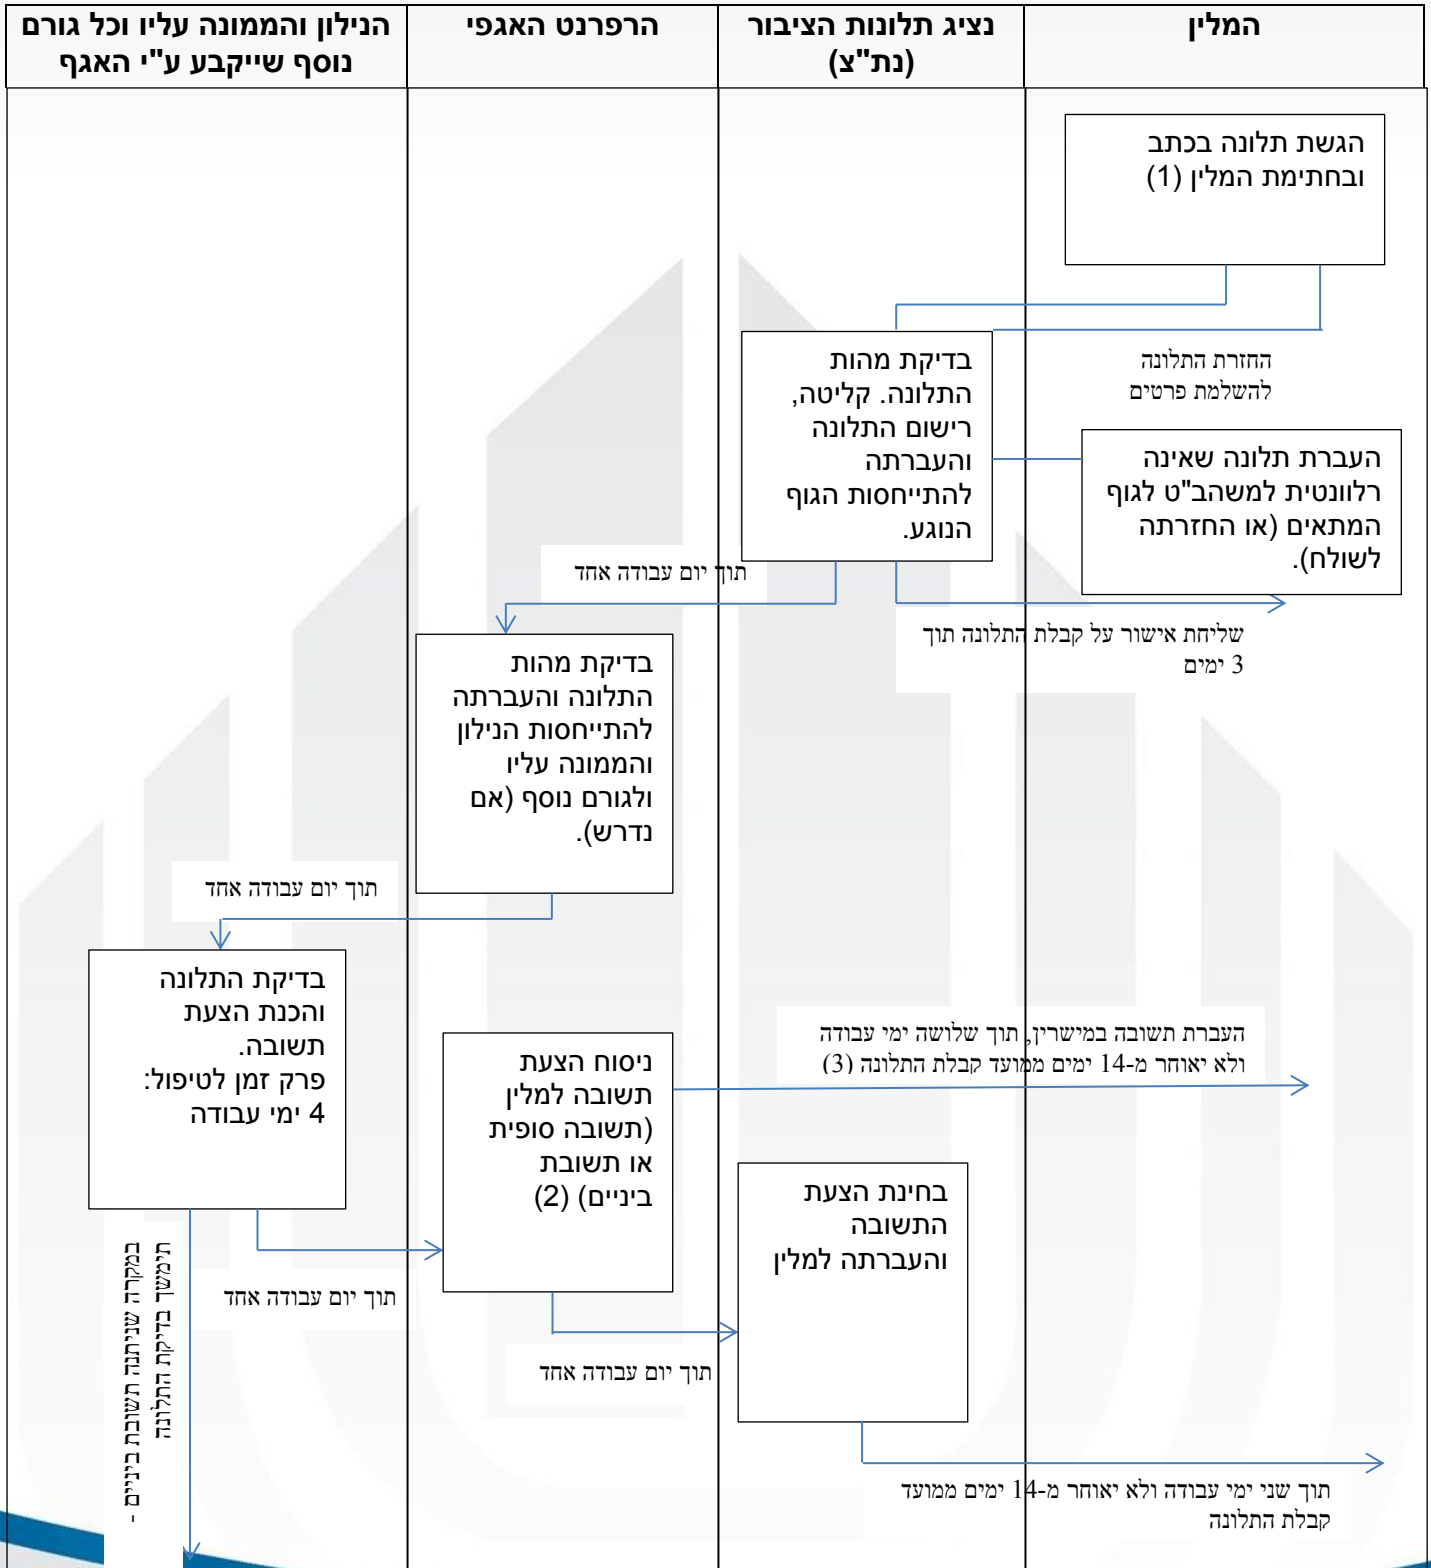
| המלין | נציג תלונות הציבור (נת"צ) | הרפרנט האגפי | הנילון והממונה עליו וכל גורם נוסף שייקבע ע"י האגף |
|---|---|---|---|

הגשת תלונה בכתב ובחתימת המלין (1)

החזרת התלונה להשלמת פרטים

בדיקת מהות התלונה. קליטה, רישום התלונה והעברתה להתייחסות הגוף הנוגע.

העברת תלונה שאינה רלוונטית למשהב"ט לגוף המתאים (או החזרתה לשולח).

תוך יום עבודה אחד

שליחת אישור על קבלת התלונה תוך 3 ימים

בדיקת מהות התלונה והעברתה להתייחסות הנילון והממונה עליו ולגורם נוסף (אם נדרש).

תוך יום עבודה אחד

בדיקת התלונה והכנת הצעת תשובה. פרק זמן לטיפול: 4 ימי עבודה

העברת תשובה במישרין, תוך שלושה ימי עבודה ולא יאוחר מ-14 ימים ממועד קבלת התלונה (3)

ניסוח הצעת תשובה למלין (תשובה סופית או תשובת ביניים (2)

בחינת הצעת התשובה והעברתה למלין

תוך יום עבודה אחד

תוך יום עבודה אחד

במקרה שניתנה תשובת ביניים - תמשך בדיקת התלונה

תוך שני ימי עבודה ולא יאוחר מ-14 ימים ממועד קבלת התלונה